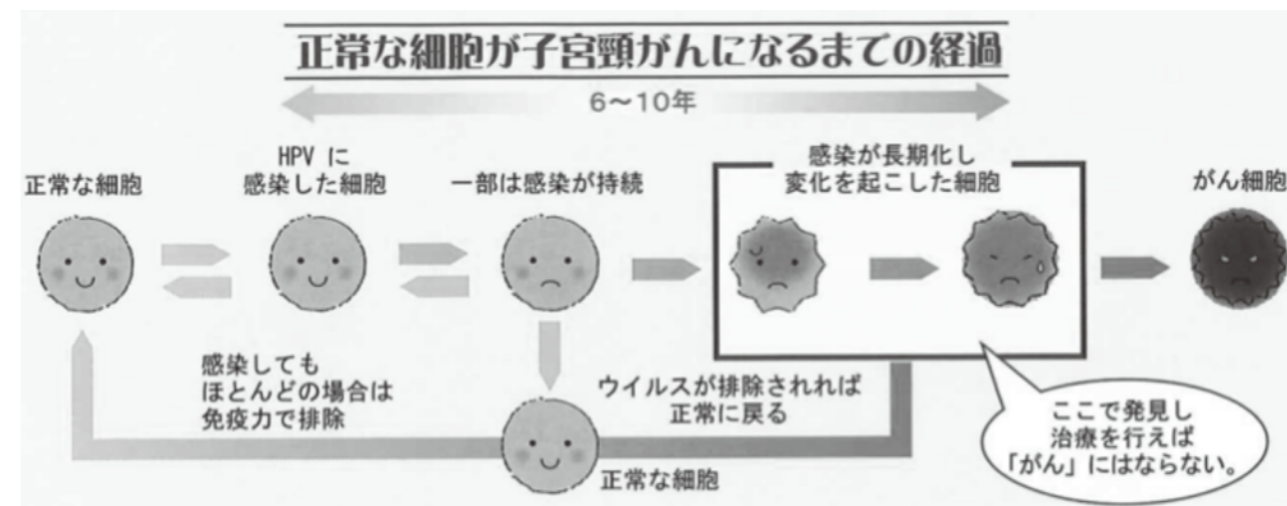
正常な細胞が子宮頸がんになるまでの経過

6〜10年

正常な細胞

HPV に
感染した細胞

一部は感染が持続

感染が長期化し
変化を起こした細胞

がん細胞

感染しても
ほとんどの場合は
免疫力で排除

ウイルスが排除されれば
正常に戻る

正常な細胞

ここで発見し
治療を行えば
「がん」にはならない。